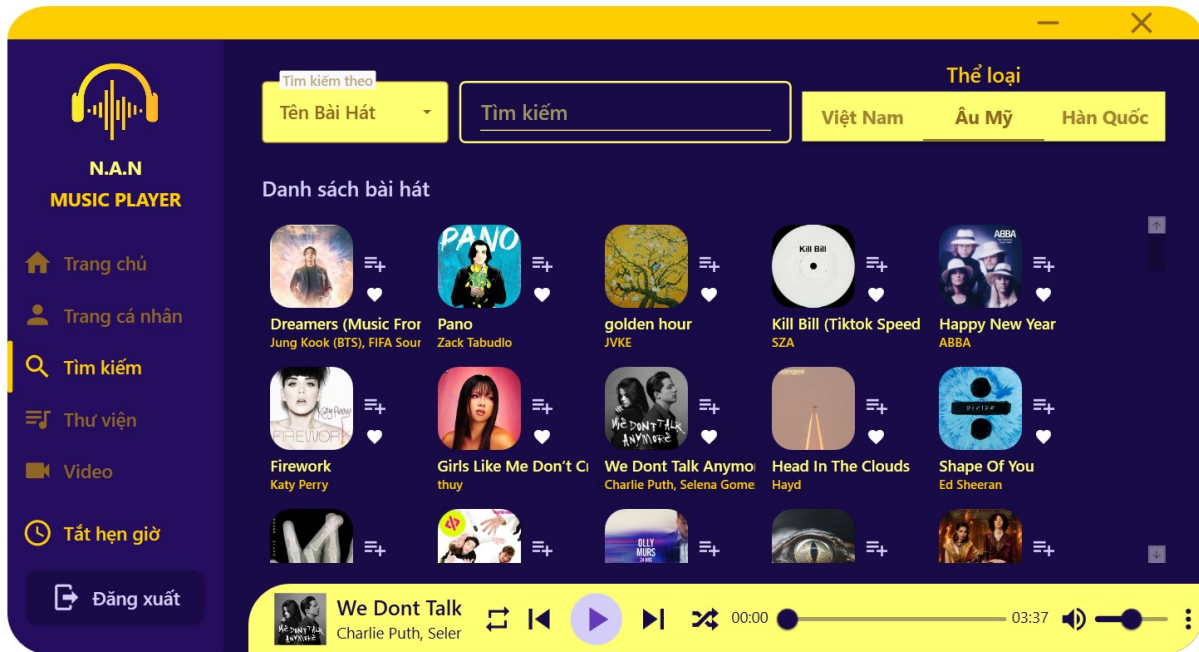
N.A.N
MUSIC PLAYER

Trang chủ
Trang cá nhân
Tìm kiếm
Thư viện
Video
Tắt hẹn giờ
Đăng xuất

Tìm kiếm theo
Tên Bài Hát
Tìm kiếm

Thể loại
Việt Nam
Âu Mỹ
Hàn Quốc

Danh sách bài hát

Dreamers (Music Fror
Jung Kook (BTS), FIFA Sour

PANO
Pano
Zack Tabudlo

golden hour
JVKE

Kill Bill
Kill Bill (Tiktok Speed
SZA

ABBA
Happy New Year
ABBA

Katy Perry
FIREWORK
Firework
Katy Perry

Girls Like Me Don't Cr
thuy

We DONT TALK ANYMORE
We Dont Talk Anymo
Charlie Puth, Selena Gome

Head In The Clouds
Hayd

Shape Of You
Ed Sheeran

OLLY MURS

We Dont Talk
Charlie Puth, Seler
00:00
03:37